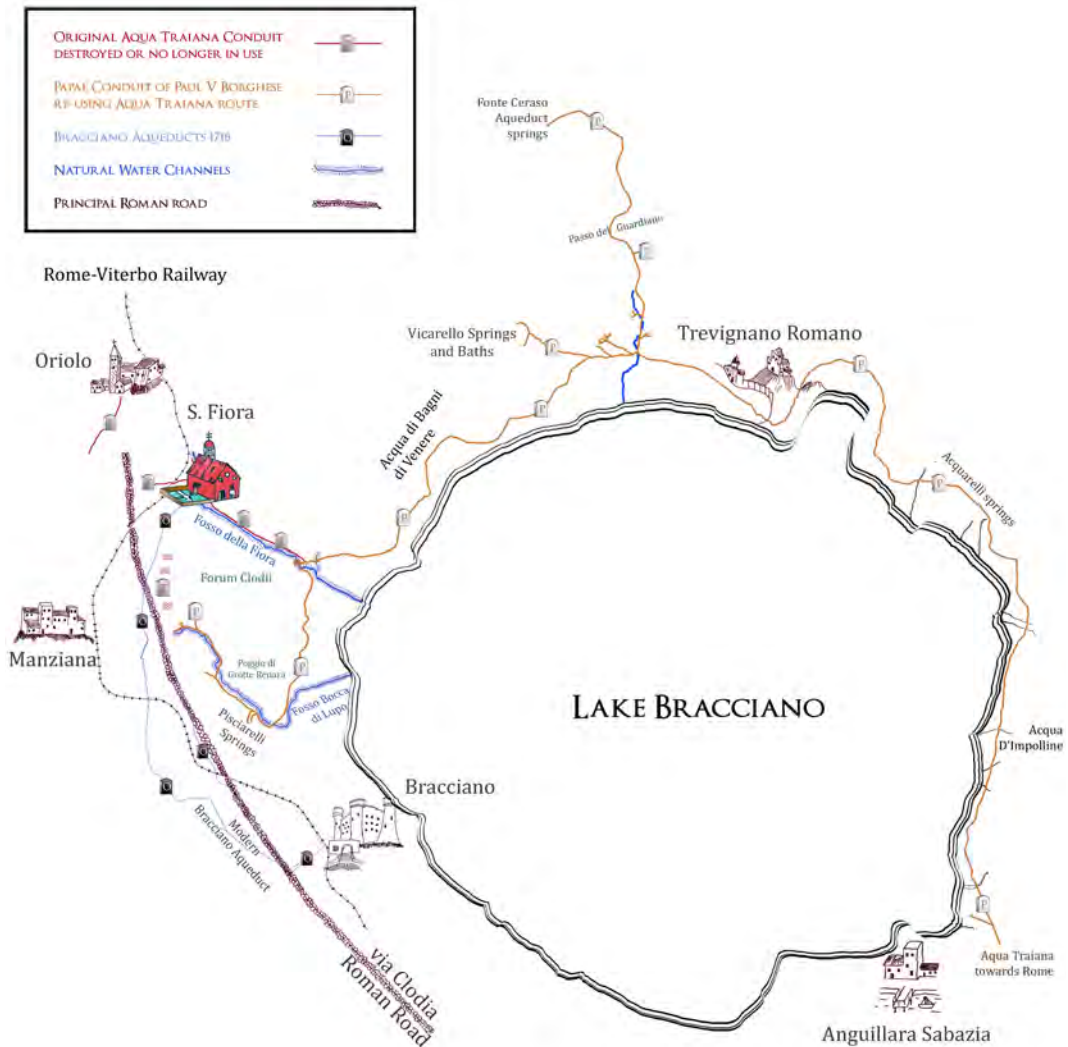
Original Aqua Traiana Conduit destroyed or no longer in use
Papal Conduit of Paul V Borghese re-using Aqua Traiana route
Bracciano Aqueducts 1716
Natural Water Channels
Principal Roman road

Rome-Viterbo Railway
Oriolo
S. Fiora
Fonte Ceraso Aqueduct springs
Passo del Guardiano
Vicarello Springs and Baths
Trevignano Romano
Acqua di Bagni di Venere
Acquarelli springs
Fosso della Fiora
Forum Clodii
Manziana
Poggio di Grotte Renara
Pisciarelli Springs
Fosso Bocca di Lupo
Lake Bracciano
Acqua D'Impolline
Bracciano
Modern Bracciano Aqueduct
via Clodia Roman Road
Aqua Traiana towards Rome
Anguillara Sabazia